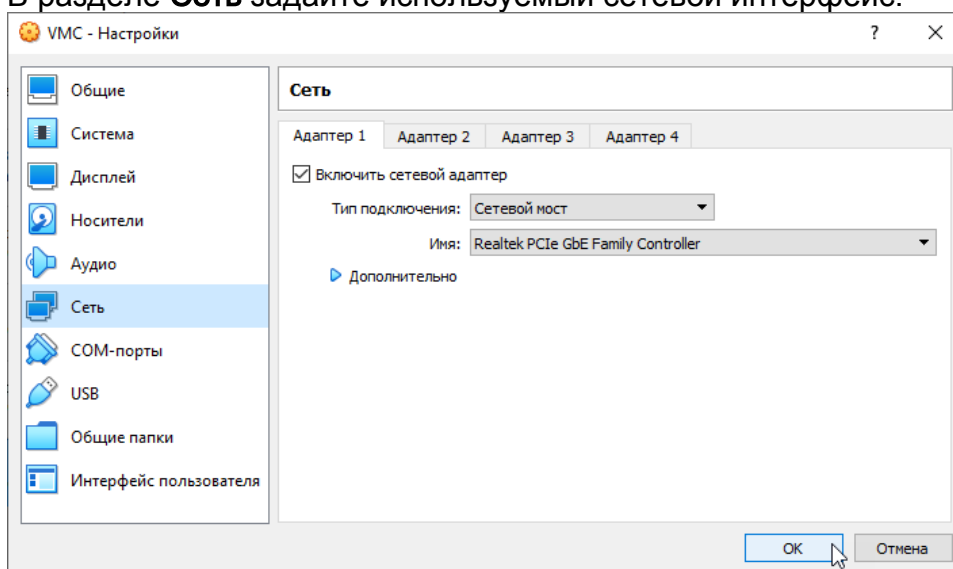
В разделе **Сеть** задайте используемый сетевой интерфейс.

VMC - Настройки

?

Общие
Система
Дисплей
Носители
Аудио
Сеть
COM-порты
USB
Общие папки
Интерфейс пользователя

Сеть

Адаптер 1 | Адаптер 2 | Адаптер 3 | Адаптер 4

☑ Включить сетевой адаптер

Тип подключения: Сетевой мост

Имя: Realtek PCIe GbE Family Controller

Дополнительно

OK | Отмена